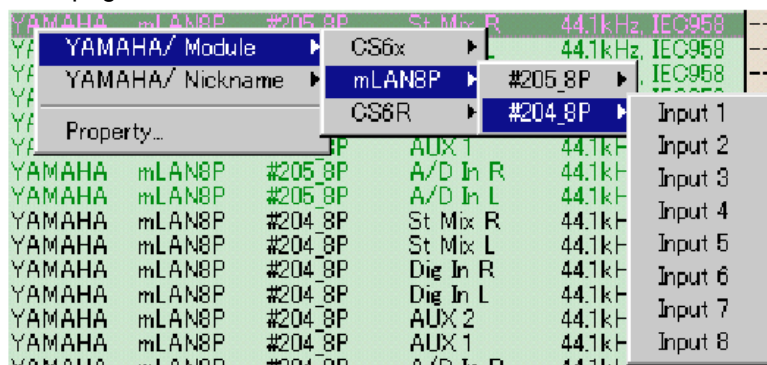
YAMAHA mLAN8P #205_8P St Mix R 44.1kHz, IEC958

YAMAHA/ Module
YAMAHA/ Nickname
Property...

CS6x
mLAN8P
CS6R

#205_8P
#204_8P

Input 1
Input 2
Input 3
Input 4
Input 5
Input 6
Input 7
Input 8

44.1kHz, IEC958
44.1kHz, IEC958

| YAMAHA | mLAN8P | #205_8P | AUX 1 | 44.1k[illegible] |
|---|---|---|---|---|
| YAMAHA | mLAN8P | #205_8P | A/D In R | 44.1k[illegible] |
| YAMAHA | mLAN8P | #205_8P | A/D In L | 44.1k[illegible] |
| YAMAHA | mLAN8P | #204_8P | St Mix R | 44.1k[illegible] |
| YAMAHA | mLAN8P | #204_8P | St Mix L | 44.1k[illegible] |
| YAMAHA | mLAN8P | #204_8P | Dig In R | 44.1k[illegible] |
| YAMAHA | mLAN8P | #204_8P | Dig In L | 44.1k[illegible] |
| YAMAHA | mLAN8P | #204_8P | AUX 2 | 44.1k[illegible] |
| YAMAHA | mLAN8P | #204_8P | AUX 1 | 44.1k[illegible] |